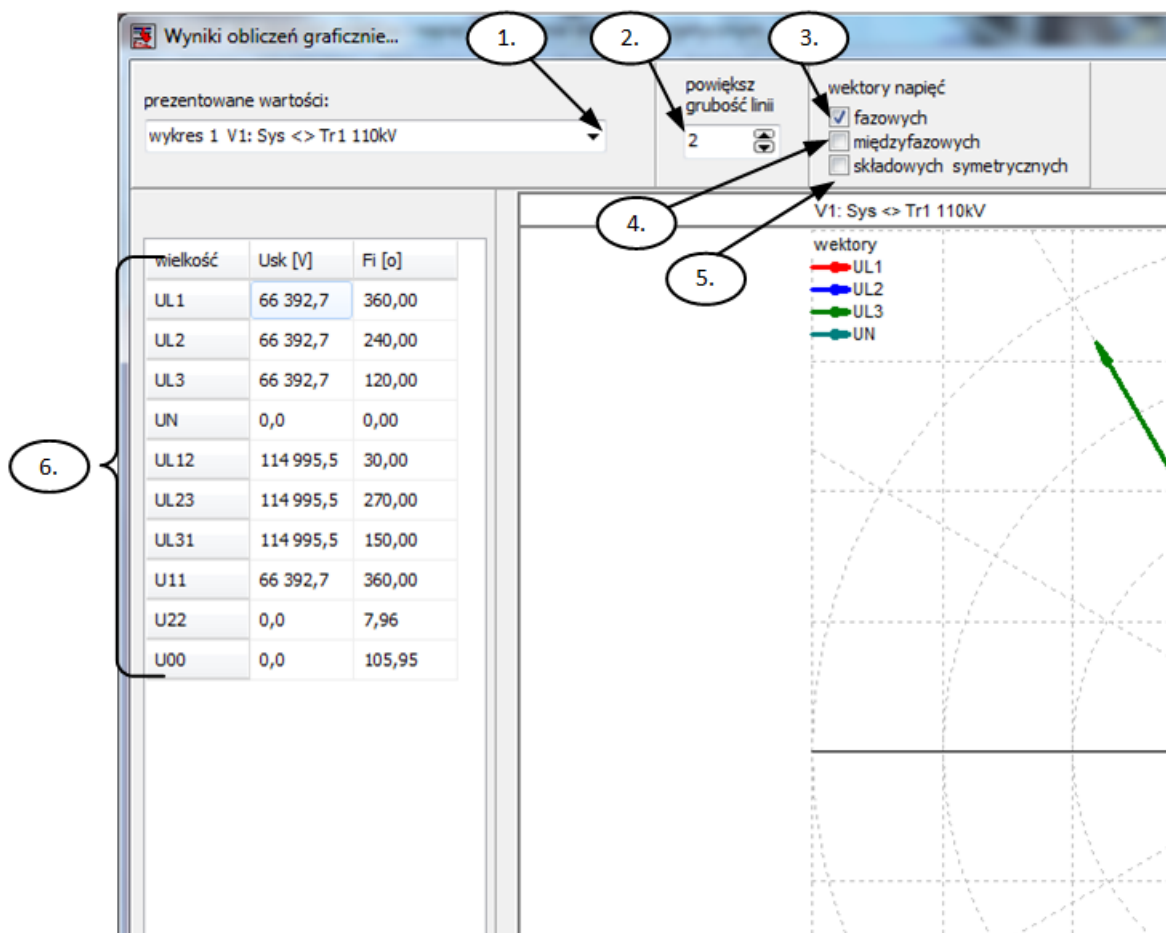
Wyniki obliczeń graficznie...

1.

2.

3.

prezentowane wartości:

wykres 1 V1: Sys <> Tr1 110kV

powiększ grubość linii

2

wektory napięć

fazowych

międzyfazowych

składowych symetrycznych

4.

5.

V1: Sys <> Tr1 110kV

wektory

UL1

UL2

UL3

UN

6.

| wielkość | Usk [V] | Fi [o] |
|---|---|---|
| UL1 | 66 392,7 | 360,00 |
| UL2 | 66 392,7 | 240,00 |
| UL3 | 66 392,7 | 120,00 |
| UN | 0,0 | 0,00 |
| UL12 | 114 995,5 | 30,00 |
| UL23 | 114 995,5 | 270,00 |
| UL31 | 114 995,5 | 150,00 |
| U11 | 66 392,7 | 360,00 |
| U22 | 0,0 | 7,96 |
| U00 | 0,0 | 105,95 |